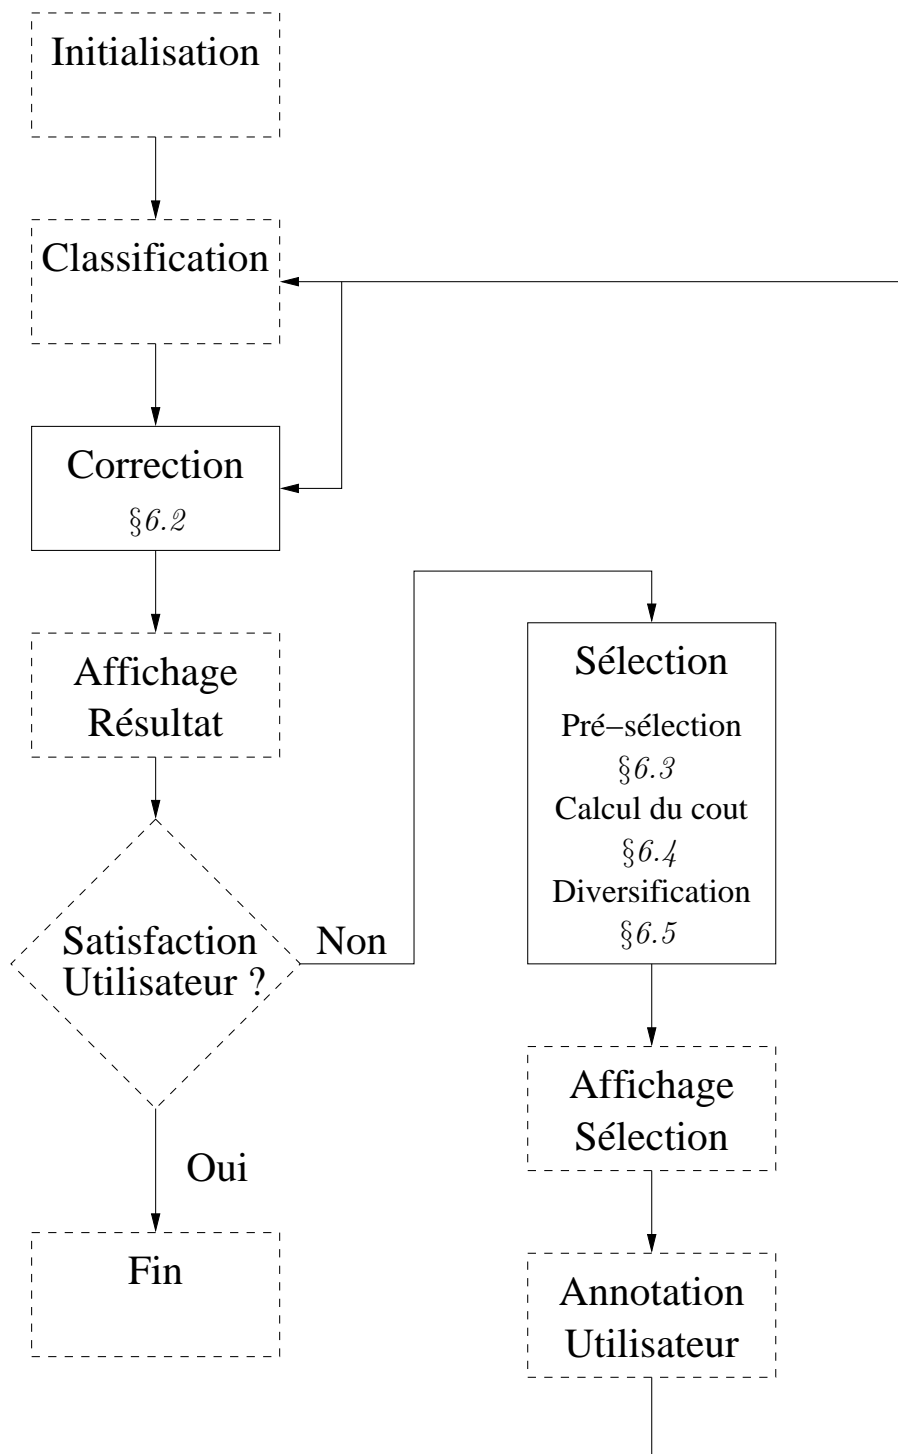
Initialisation

Classification

Correction
§6.2

Affichage
Résultat

Satisfaction
Utilisateur ?

Non

Oui

Fin

Sélection
Pré−sélection
§6.3
Calcul du cout
§6.4
Diversification
§6.5

Affichage
Sélection

Annotation
Utilisateur